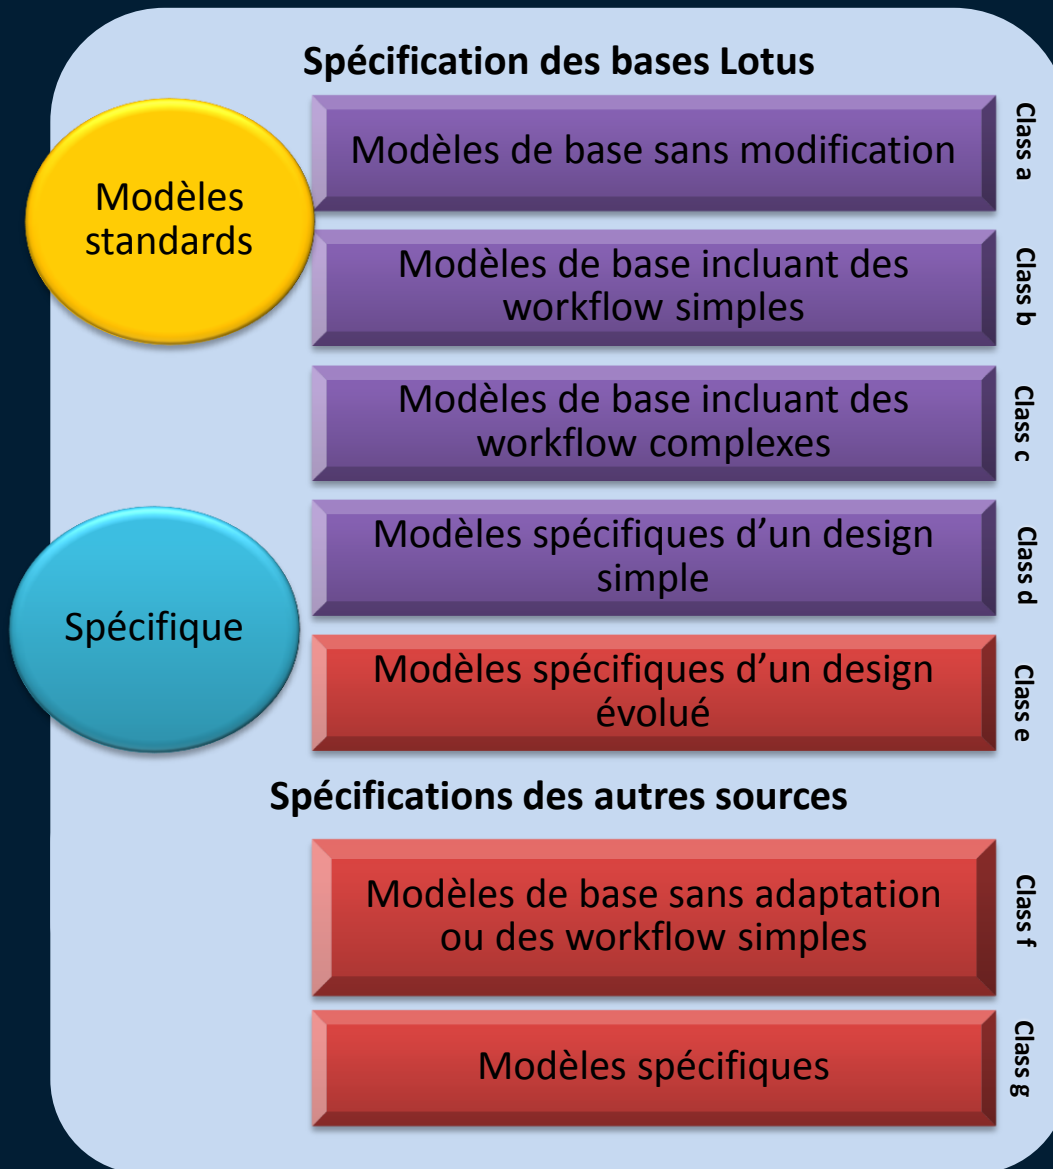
Spécification des bases Lotus

Modèles standards

Modèles de base sans modification

Class a

Modèles de base incluant des workflow simples

Class b

Modèles de base incluant des workflow complexes

Class c

Spécifique

Modèles spécifiques d'un design simple

Class d

Modèles spécifiques d'un design évolué

Class e

Spécifications des autres sources

Modèles de base sans adaptation ou des workflow simples

Class f

Modèles spécifiques

Class g